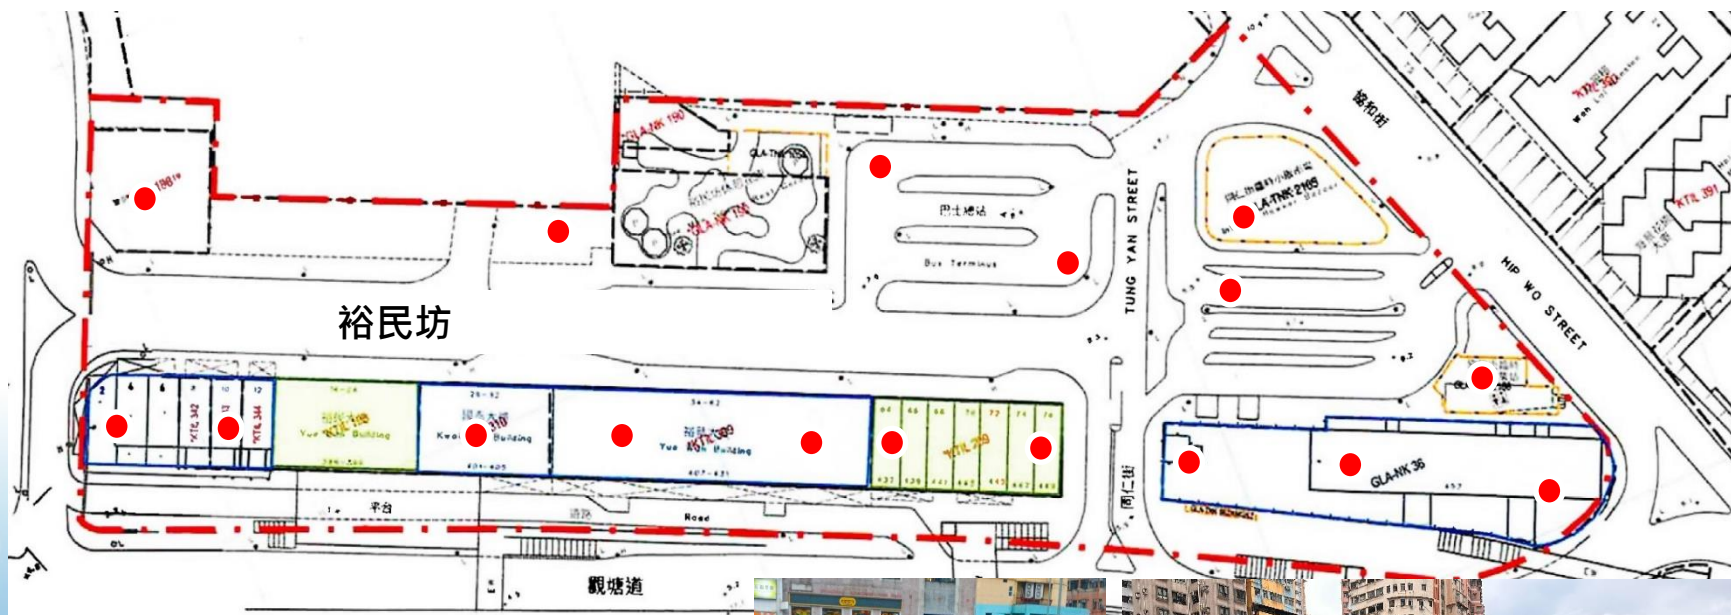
裕民坊

GLA-TK 190

GLA-TNK 2165

巴士總站

Bus Terminus

TUNG YAN STREET

協和街

HIP WO STREET

KTIL 391

KTIL 342

KTIL 344

KTIL 310

Kwai Building

KTIL 309

Yue Man Building

KTIL 299

同仁街

GLA-NK 36

平台

Road

觀塘道